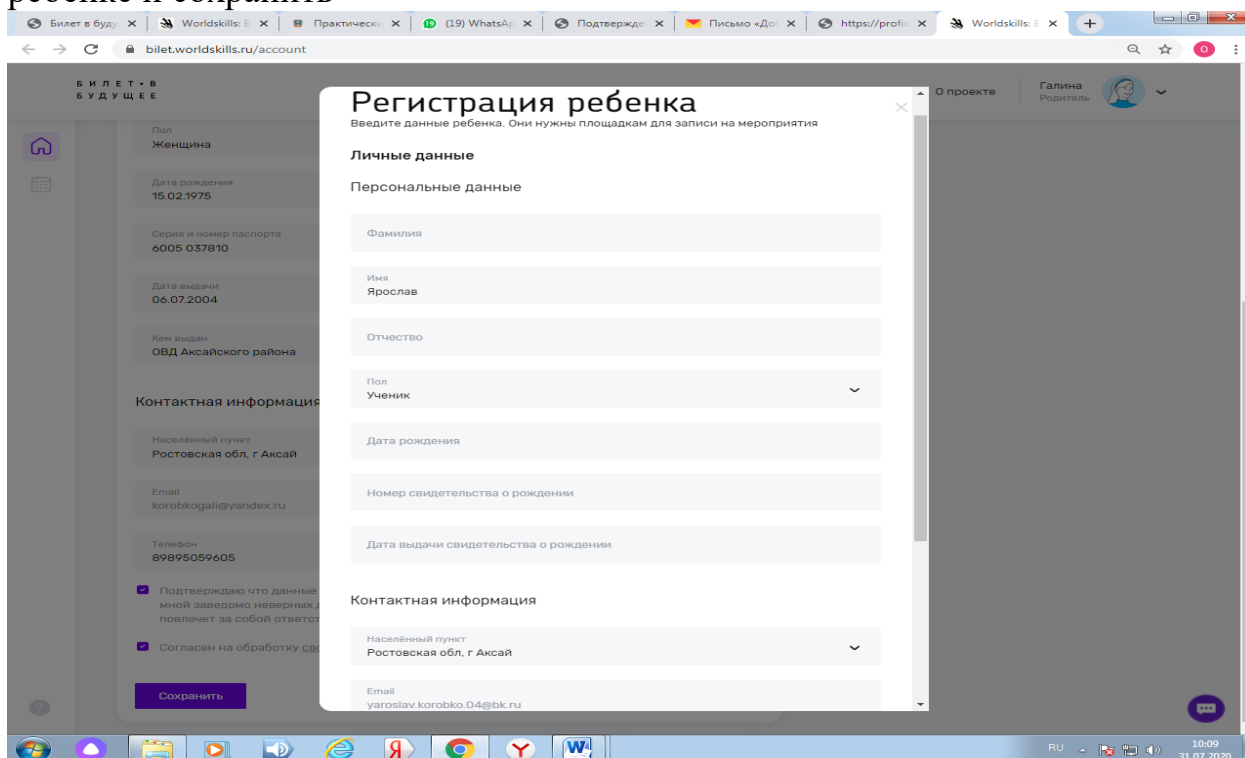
ребенке и сохранить

Билет в буду × | Worldskills: Б × | Практически × | (19) WhatsAp × | Подтвержде × | Письмо «Доі × | https://profi × | Worldskills: Б × | +

bilet.worldskills.ru/account

БИЛЕТ • В БУДУЩЕЕ

О проекте

Галина
Родитель

Пол
Женщина

Дата рождения
15.02.1975

Серия и номер паспорта
6005 037810

Дата выдачи
06.07.2004

Кем выдан
ОВД Аксайского района

Контактная информация

Населённый пункт
Ростовская обл, г Аксай

Email
korobkogali@yandex.ru

Телефон
89895059605

Подтверждаю что данные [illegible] мной заведомо неверных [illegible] повлечет за собой ответст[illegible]

Согласен на обработку св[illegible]

Сохранить

Регистрация ребенка

Введите данные ребенка. Они нужны площадкам для записи на мероприятия

Личные данные

Персональные данные

Фамилия

Имя
Ярослав

Отчество

Пол
Ученик

Дата рождения

Номер свидетельства о рождении

Дата выдачи свидетельства о рождении

Контактная информация

Населённый пункт
Ростовская обл, г Аксай

Email
yaroslav.korobko.04@bk.ru

RU 10:09 31.07.2020